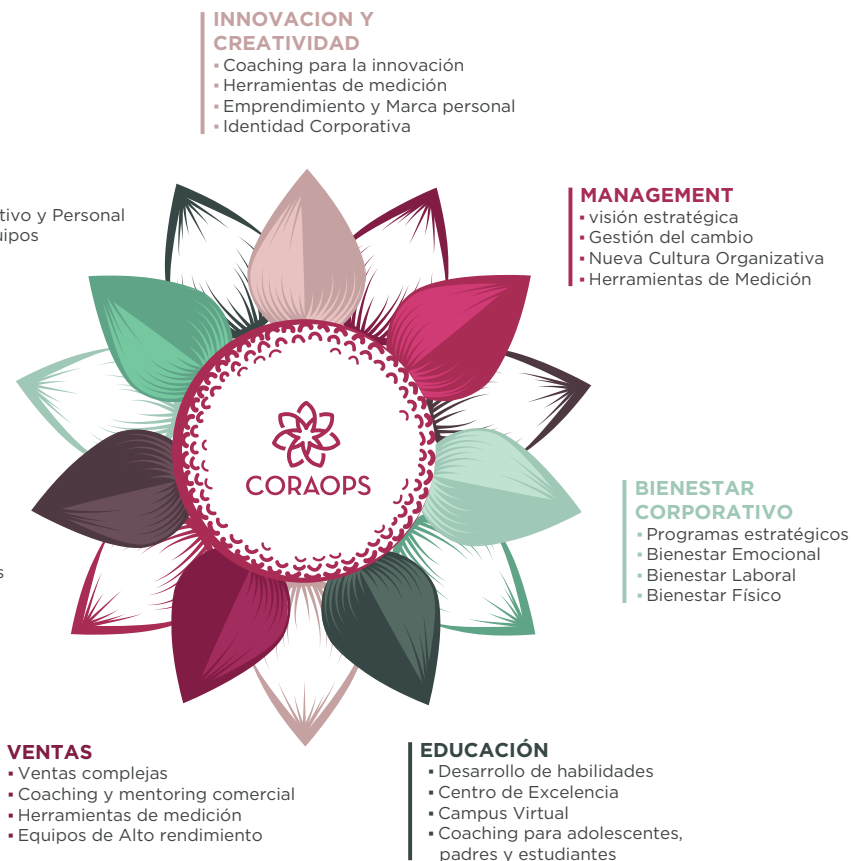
INNOVACION Y CREATIVIDAD
• Coaching para la innovación
• Herramientas de medición
• Emprendimiento y Marca personal
• Identidad Corporativa

tivo y Personal
uipos

MANAGEMENT
• visión estratégica
• Gestión del cambio
• Nueva Cultura Organizativa
• Herramientas de Medición

CORAOPS

BIENESTAR CORPORATIVO
• Programas estratégicos
• Bienestar Emocional
• Bienestar Laboral
• Bienestar Físico

s

VENTAS
• Ventas complejas
• Coaching y mentoring comercial
• Herramientas de medición
• Equipos de Alto rendimiento

EDUCACIÓN
• Desarrollo de habilidades
• Centro de Excelencia
• Campus Virtual
• Coaching para adolescentes, padres y estudiantes